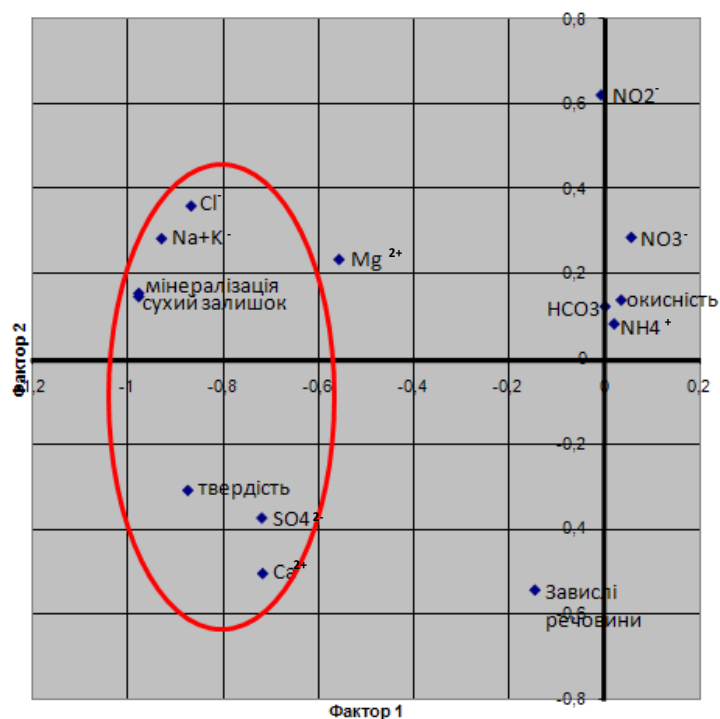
0,8

0,6

0,4

0,2

0

-0,2

-0,4

-0,6

-0,8

-1,2

-1

-0,8

-0,6

-0,4

-0,2

0

0,2

Фактор 2

Фактор 1

$NO2^-$

$Cl^-$

Na+K$^-$

Mg $^{2+}$

$NO3^-$

мінералізація
сухий залишок

HCO3$^-$

окисність

NH4 $^+$

твердість

SO4 $^{2-}$

Ca$^{2+}$

Завислі речовини